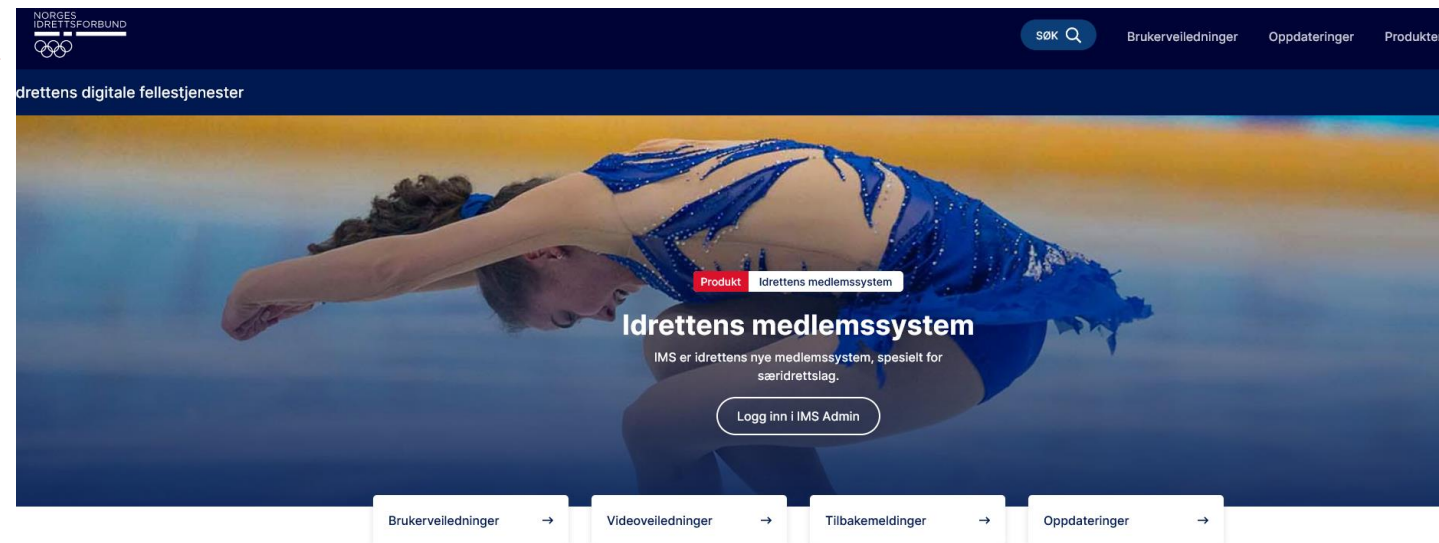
NORGES IDRETTSFORBUND

SØK

Brukerveiledninger Oppdateringer Produkte

drettens digitale fellestjenester

Produkt Idrettens medlemssystem

Idrettens medlemssystem

IMS er idrettens nye medlemssystem, spesielt for særidrettslag.

Logg inn i IMS Admin

Brukerveiledninger →

Videoveiledninger →

Tilbakemeldinger →

Oppdateringer →